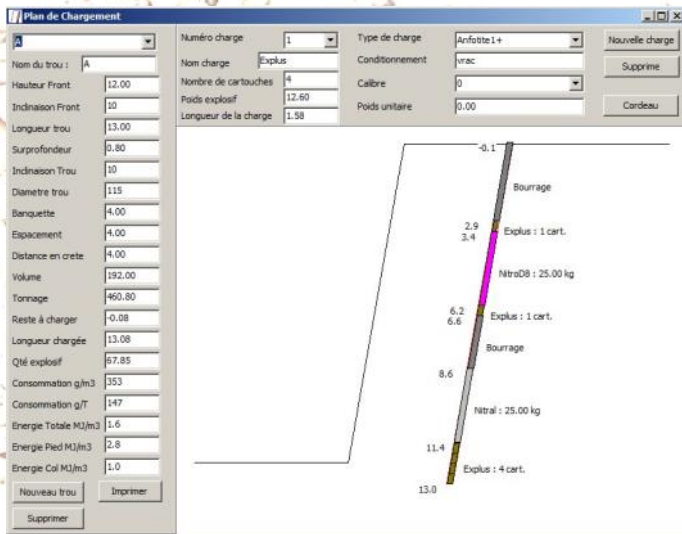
Plan de Chargement

A

Nom du trou : A

Hauteur Front 12.00
Inclinaison Front 10
Longueur trou 13.00
Surprofondeur 0.80
Inclinaison Trou 10
Diametre trou 115
Banquette 4.00
Espacement 4.00
Distance en crete 4.00
Volume 192.00
Tonnage 460.80
Reste à charger -0.08
Longueur chargée 13.08
Qté explosif 67.85
Consommation g/m3 353
Consommation g/T 147
Energie Totale MJ/m3 1.6
Energie Pied MJ/m3 2.8
Energie Col MJ/m3 1.0

Nouveau trou
Imprimer
Supprimer

Numéro charge 1
Nom charge Explus
Nombre de cartouches 4
Poids explosif 12.60
Longueur de la charge 1.58

Type de charge Anfotite1+
Conditionnement vrac
Calibre 0
Poids unitaire 0.00

Nouvelle charge
Supprime
Cordeau

-0.1
Bourrage
2.9
3.4
Explus : 1 cart.
NitroD8 : 25.00 kg
6.2
6.6
Explus : 1 cart.
Bourrage
8.6
Nitral : 25.00 kg
11.4
Explus : 4 cart.
13.0